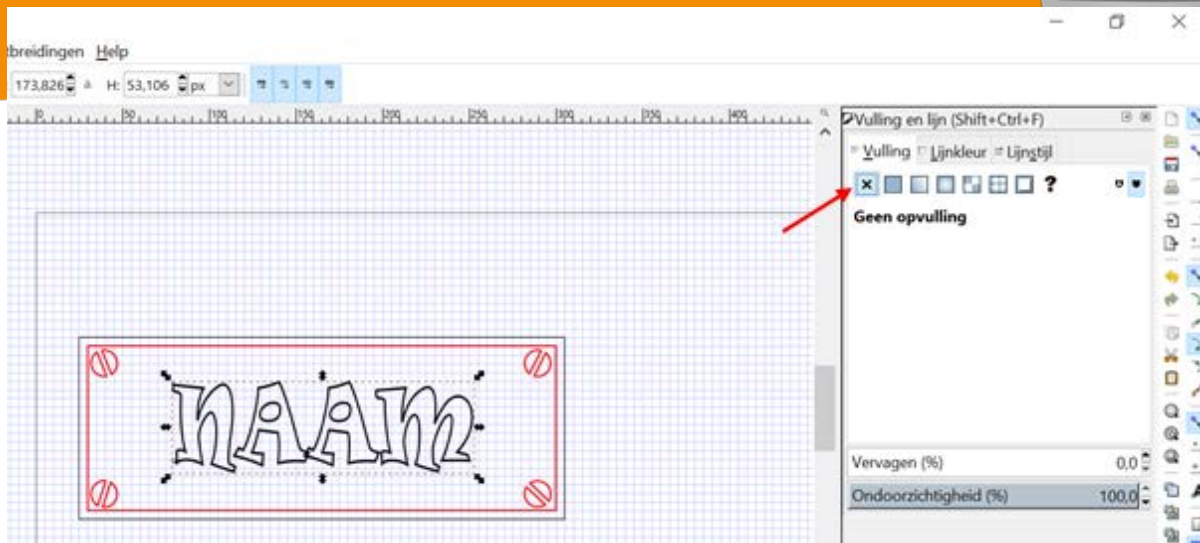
tbreidingen Help

173,826 H: 53,106 px

|0 |50 |100 |150 |200 |250 |300 |350 |400

Vulling en lijn (Shift+Ctrl+F)

Vulling Lijnkleur Lijnstijl

?

Geen opvulling

nAAm

Vervagen (%) 0,0

Ondoorzichtigheid (%) 100,0